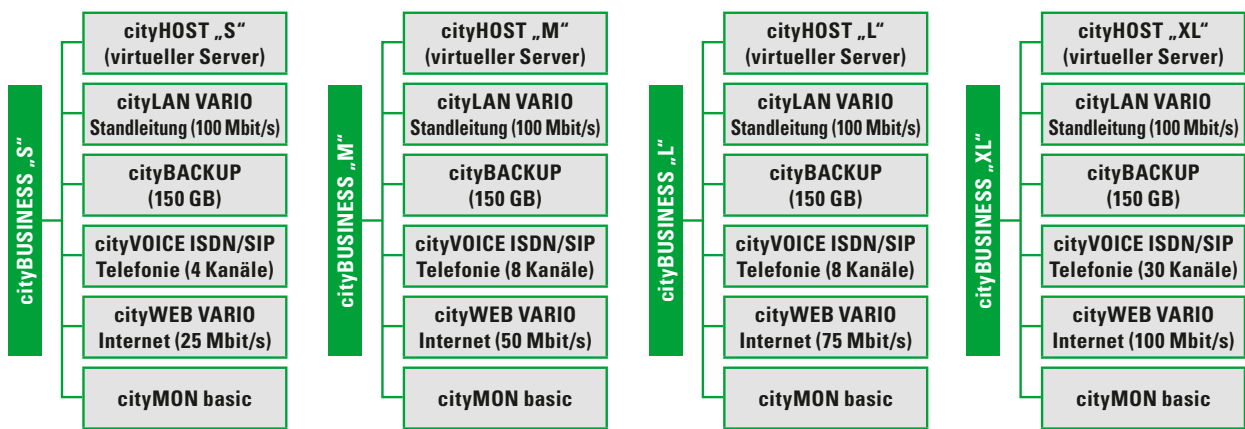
cityBUSINESS „S“

cityHOST „S“ (virtueller Server)

cityLAN VARIO Standleitung (100 Mbit/s)

cityBACKUP (150 GB)

cityVOICE ISDN/SIP Telefonie (4 Kanäle)

cityWEB VARIO Internet (25 Mbit/s)

cityMON basic

cityBUSINESS „M“

cityHOST „M“ (virtueller Server)

cityLAN VARIO Standleitung (100 Mbit/s)

cityBACKUP (150 GB)

cityVOICE ISDN/SIP Telefonie (8 Kanäle)

cityWEB VARIO Internet (50 Mbit/s)

cityMON basic

cityBUSINESS „L“

cityHOST „L“ (virtueller Server)

cityLAN VARIO Standleitung (100 Mbit/s)

cityBACKUP (150 GB)

cityVOICE ISDN/SIP Telefonie (8 Kanäle)

cityWEB VARIO Internet (75 Mbit/s)

cityMON basic

cityBUSINESS „XL“

cityHOST „XL“ (virtueller Server)

cityLAN VARIO Standleitung (100 Mbit/s)

cityBACKUP (150 GB)

cityVOICE ISDN/SIP Telefonie (30 Kanäle)

cityWEB VARIO Internet (100 Mbit/s)

cityMON basic